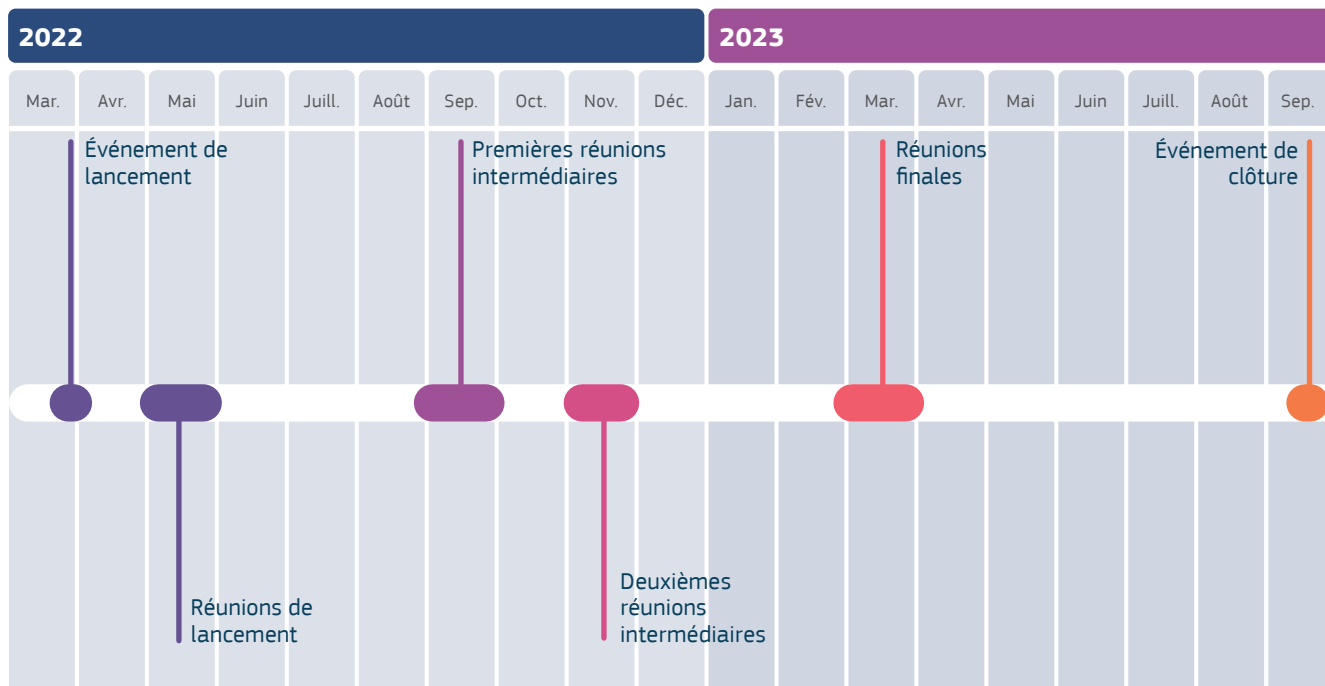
2022

2023

Mar. Avr. Mai Juin Juill. Août Sep. Oct. Nov. Déc. Jan. Fév. Mar. Avr. Mai Juin Juill. Août Sep.

Événement de lancement

Premières réunions intermédiaires

Réunions finales

Événement de clôture

Réunions de lancement

Deuxièmes réunions intermédiaires